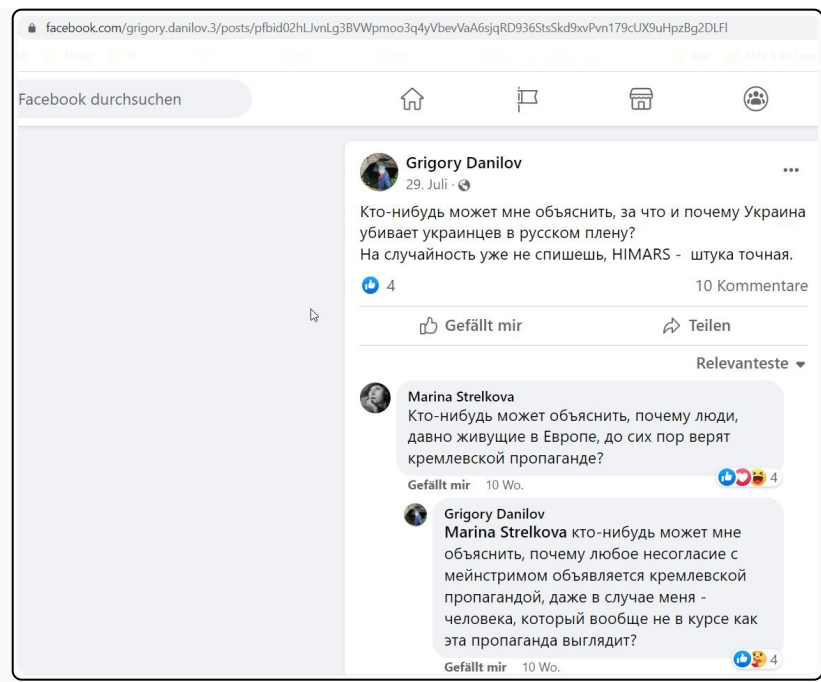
facebook.com/grigory.danilov.3/posts/pfbid02hLJvnLg3BVWpmoo3q4yVbevVaA6sjqRD936StsSkd9xvPvn179cUX9uHpzBg2DLFl

Facebook durchsuchen

Grigory Danilov
29. Juli ·

Кто-нибудь может мне объяснить, за что и почему Украина убивает украинцев в русском плену?
На случайность уже не спишешь, HIMARS - штука точная.

4
10 Kommentare

Gefällt mir
Teilen

Relevanteste

Marina Strelkova
Кто-нибудь может объяснить, почему люди, давно живущие в Европе, до сих пор верят кремлевской пропаганде?
4
Gefällt mir 10 Wo.

Grigory Danilov
Marina Strelkova кто-нибудь может мне объяснить, почему любое несогласие с мейнстримом объявляется кремлевской пропагандой, даже в случае меня - человека, который вообще не в курсе как эта пропаганда выглядит?
4
Gefällt mir 10 Wo.